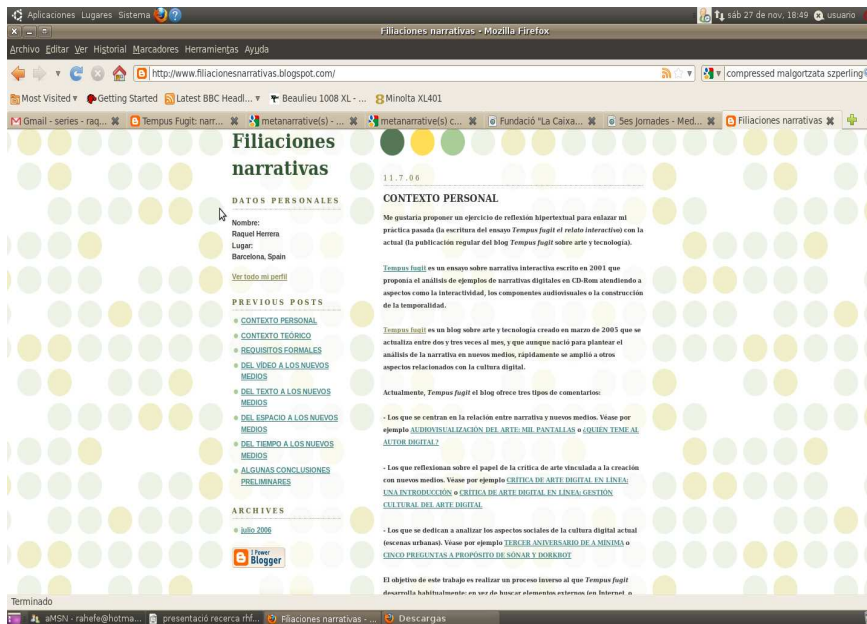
Aplicaciones Lugares Sistema
sáb 27 de nov, 18:49 usuario
Filiaciones narrativas - Mozilla Firefox
Archivo Editar Ver Historial Marcadores Herramientas Ayuda
http://www.filiacionesnarrativas.blogspot.com/
compressed malgortzata szperling
Most Visited Getting Started Latest BBC Headl... Beaulieu 1008 XL - ... Minolta XL401
Gmail - series - raq... Tempus Fugit: narr... metanarrative(s) - ... metanarrative(s) c... Fundació "La Caixa... 5es Jornades - Med... Filiaciones narrativas

Filiaciones narrativas

DATOS PERSONALES
Nombre:
Raquel Herrera
Lugar:
Barcelona, Spain

Ver todo mi perfil

PREVIOUS POSTS
CONTEXTO PERSONAL
CONTEXTO TEÓRICO
REQUISITOS FORMALES
DEL VÍDEO A LOS NUEVOS MEDIOS
DEL TEXTO A LOS NUEVOS MEDIOS
DEL ESPACIO A LOS NUEVOS MEDIOS
DEL TIEMPO A LOS NUEVOS MEDIOS
ALGUNAS CONCLUSIONES PRELIMINARES

ARCHIVES
julio 2006

Power Blogger

11.7.06

CONTEXTO PERSONAL

Me gustaría proponer un ejercicio de reflexión hipertextual para enlazar mi práctica pasada (la escritura del ensayo Tempus fugit el relato interactivo) con la actual (la publicación regular del blog Tempus fugit sobre arte y tecnología).

Tempus fugit es un ensayo sobre narrativa interactiva escrito en 2001 que proponía el análisis de ejemplos de narrativas digitales en CD-Rom atendiendo a aspectos como la interactividad, los componentes audiovisuales o la construcción de la temporalidad.

Tempus fugit es un blog sobre arte y tecnología creado en marzo de 2005 que se actualiza entre dos y tres veces al mes, y que aunque nació para plantear el análisis de la narrativa en nuevos medios, rápidamente se amplió a otros aspectos relacionados con la cultura digital.

Actualmente, Tempus fugit el blog ofrece tres tipos de comentarios:

- Los que se centran en la relación entre narrativa y nuevos medios. Véase por ejemplo AUDIOVISUALIZACIÓN DEL ARTE: MIL PANTALLAS o ¿QUIEN TEME AL AUTOR DIGITAL?

- Los que reflexionan sobre el papel de la crítica de arte vinculada a la creación con nuevos medios. Véase por ejemplo CRÍTICA DE ARTE DIGITAL EN LÍNEA: UNA INTRODUCCIÓN o CRÍTICA DE ARTE DIGITAL EN LÍNEA: GESTIÓN CULTURAL DEL ARTE DIGITAL

- Los que se dedican a analizar los aspectos sociales de la cultura digital actual (escenas urbanas). Véase por ejemplo TERCER ANIVERSARIO DE MÍNIMA o CINCO PREGUNTAS A PROPÓSITO DE SÓNAR Y DORKBOT

El objetivo de este trabajo es realizar un proceso inverso al que Tempus fugit desarrolla habitualmente: en vez de buscar elementos externos (en Internet, o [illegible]

Terminado
aMSN - rahefe@hotma... presentació recerca rhf... Filiaciones narrativas - ... Descargas